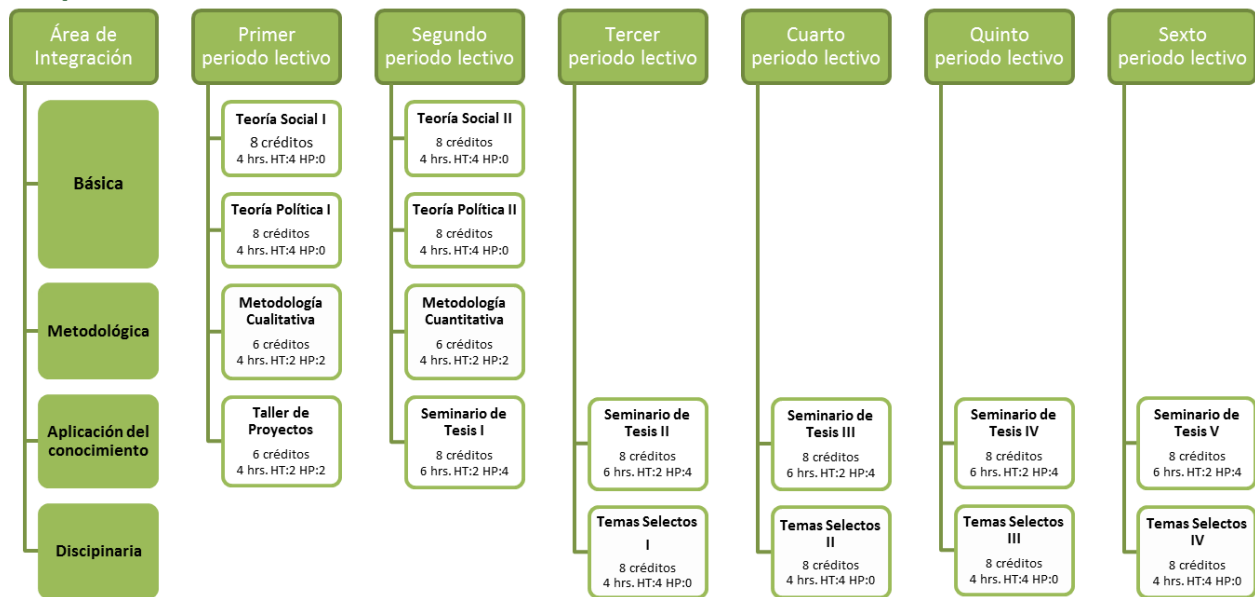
Área de Integración

Básica

Metodológica

Aplicación del conocimiento

Discipinaria

Primer periodo lectivo

Teoría Social I
8 créditos
4 hrs. HT:4 HP:0

Teoría Política I
8 créditos
4 hrs. HT:4 HP:0

Metodología Cualitativa
6 créditos
4 hrs. HT:2 HP:2

Taller de Proyectos
6 créditos
4 hrs. HT:2 HP:2

Segundo periodo lectivo

Teoría Social II
8 créditos
4 hrs. HT:4 HP:0

Teoría Política II
8 créditos
4 hrs. HT:4 HP:0

Metodología Cuantitativa
6 créditos
4 hrs. HT:2 HP:2

Seminario de Tesis I
8 créditos
6 hrs. HT:2 HP:4

Tercer periodo lectivo

Seminario de Tesis II
8 créditos
6 hrs. HT:2 HP:4

Temas Selectos I
8 créditos
4 hrs. HT:4 HP:0

Cuarto periodo lectivo

Seminario de Tesis III
8 créditos
6 hrs. HT:2 HP:4

Temas Selectos II
8 créditos
4 hrs. HT:4 HP:0

Quinto periodo lectivo

Seminario de Tesis IV
8 créditos
6 hrs. HT:2 HP:4

Temas Selectos III
8 créditos
4 hrs. HT:4 HP:0

Sexto periodo lectivo

Seminario de Tesis V
8 créditos
6 hrs. HT:2 HP:4

Temas Selectos IV
8 créditos
4 hrs. HT:4 HP:0